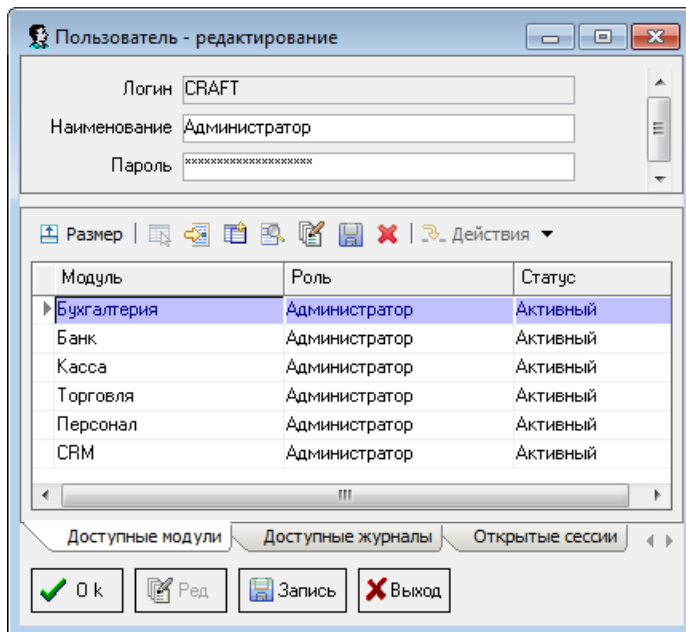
Пользователь - редактирование

Логин CRAFT
Наименование Администратор
Пароль ********************

Размер | Действия

| Модуль | Роль | Статус |
|---|---|---|
| Бухгалтерия | Администратор | Активный |
| Банк | Администратор | Активный |
| Касса | Администратор | Активный |
| Торговля | Администратор | Активный |
| Персонал | Администратор | Активный |
| CRM | Администратор | Активный |

Доступные модули | Доступные журналы | Открытые сессии

Ok | Ред | Запись | Выход